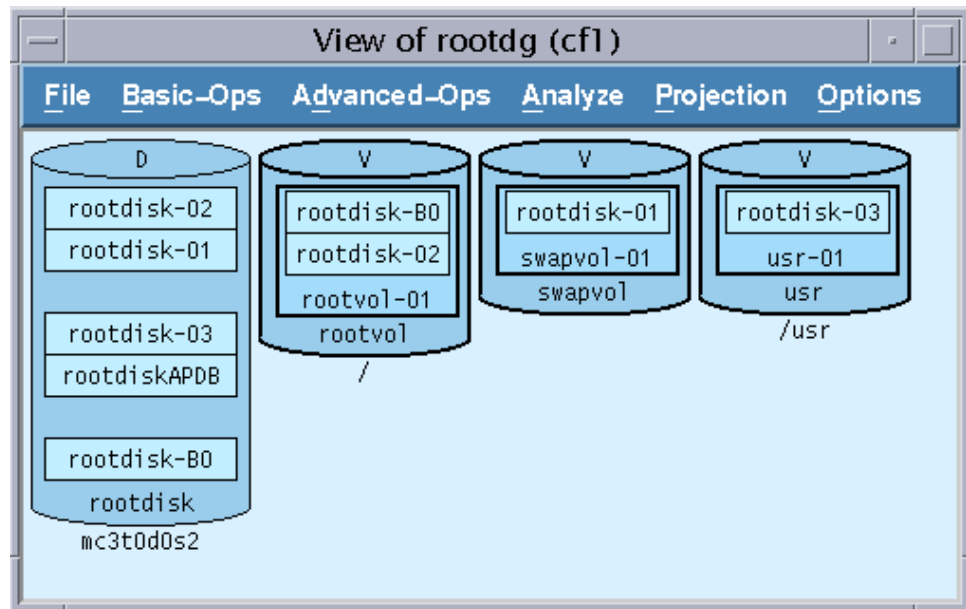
View of rootdg (cf1)

File Basic-Ops Advanced-Ops Analyze Projection Options

D
rootdisk-02
rootdisk-01
rootdisk-03
rootdiskAPDB
rootdisk-B0
rootdisk
mc3t0d0s2

V
rootdisk-B0
rootdisk-02
rootvol-01
rootvol
/

V
rootdisk-01
swapvol-01
swapvol

V
rootdisk-03
usr-01
usr
/usr